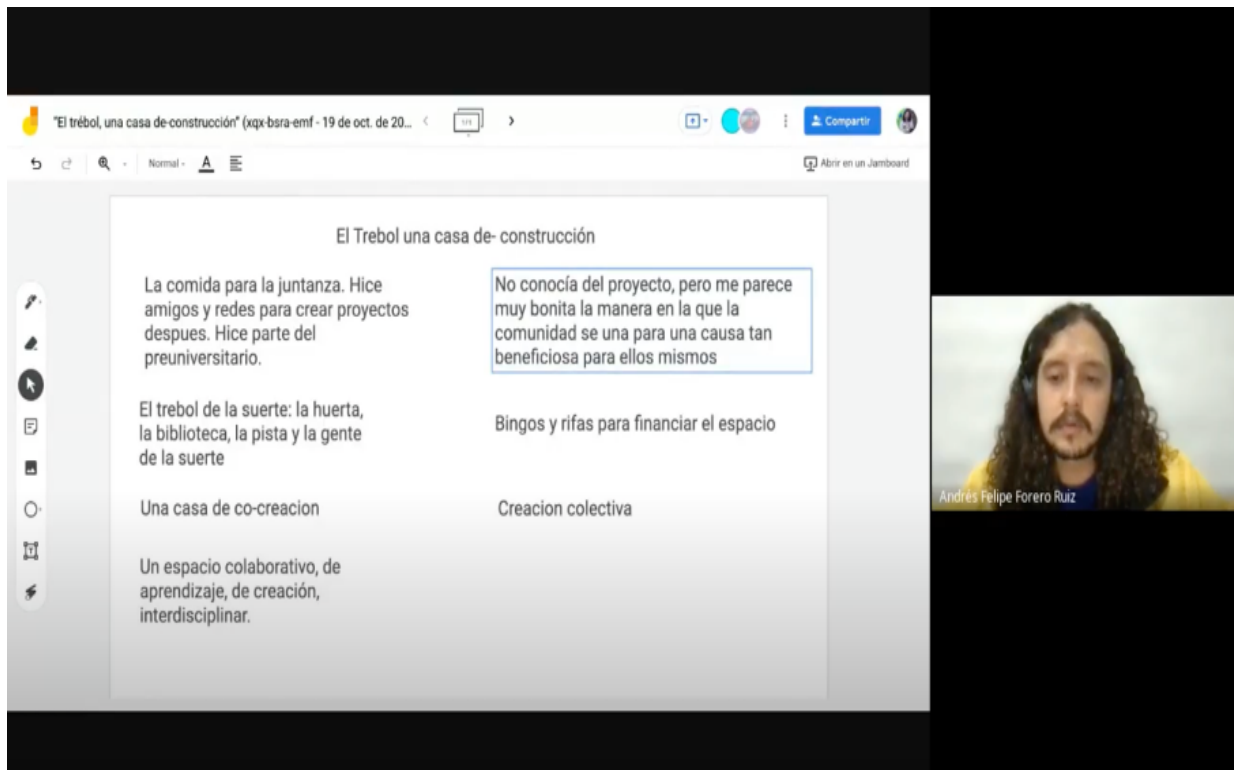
"El trébol, una casa de-construcción" (xqx-bsra-emf - 19 de oct. de 20...

1/1

Compartir

Normal

Abrir en un Jamboard

El Trebol una casa de- construcción

La comida para la juntanza. Hice amigos y redes para crear proyectos despues. Hice parte del preuniversitario.

No conocía del proyecto, pero me parece muy bonita la manera en la que la comunidad se una para una causa tan beneficiosa para ellos mismos

El trebol de la suerte: la huerta, la biblioteca, la pista y la gente de la suerte

Bingos y rifas para financiar el espacio

Una casa de co-creacion

Creacion colectiva

Un espacio colaborativo, de aprendizaje, de creación, interdisciplinar.

Andrés Felipe Forero Ruiz